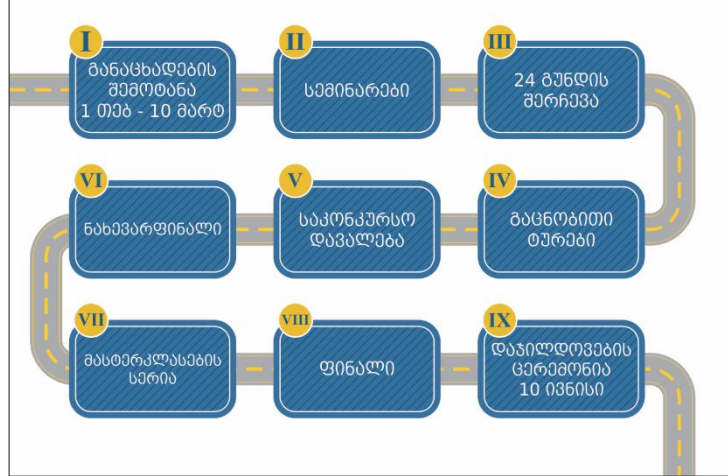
I
განაცხადების შემოტანა 1 თებ - 10 მარტ

II
სემინარები

III
24 გუნდის შერჩევა

VI
ნახევარფინალი

V
საკონკურსო დავალება

IV
გაცნობითი ტურები

VII
მასტერკლასების სერია

VIII
ფინალი

IX
დაჯილდოვების ცერემონია 10 ივნისი